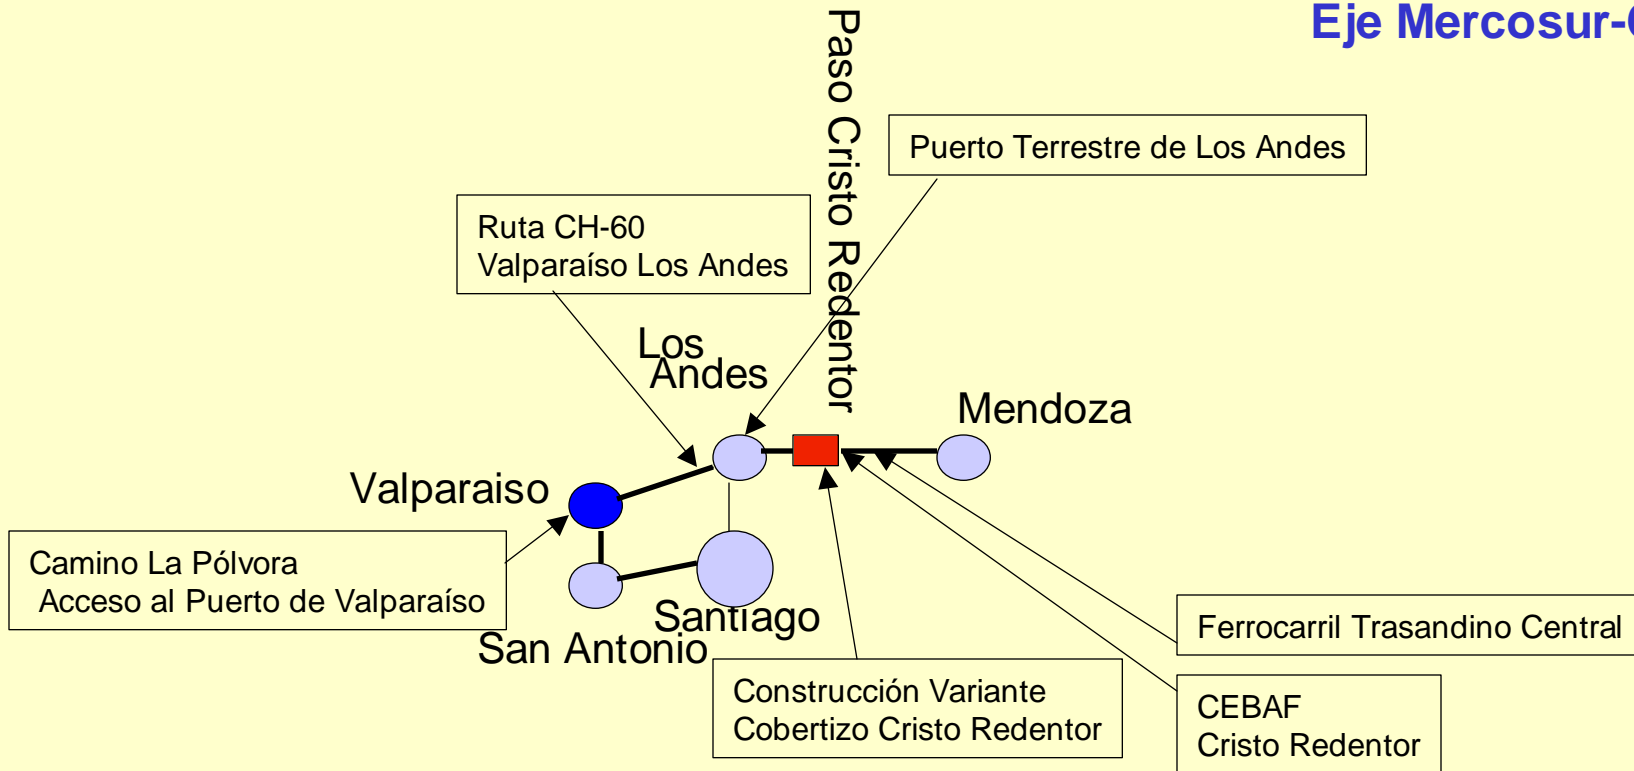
Eje Mercosur-

Paso Cristo Redentor

Puerto Terrestre de Los Andes

Ruta CH-60
Valparaíso Los Andes

Los Andes

Mendoza

Valparaiso

Camino La Pólvora
Acceso al Puerto de Valparaíso

Santiago

San Antonio

Ferrocarril Trasandino Central

Construcción Variante
Cobertizo Cristo Redentor

CEBAF
Cristo Redentor